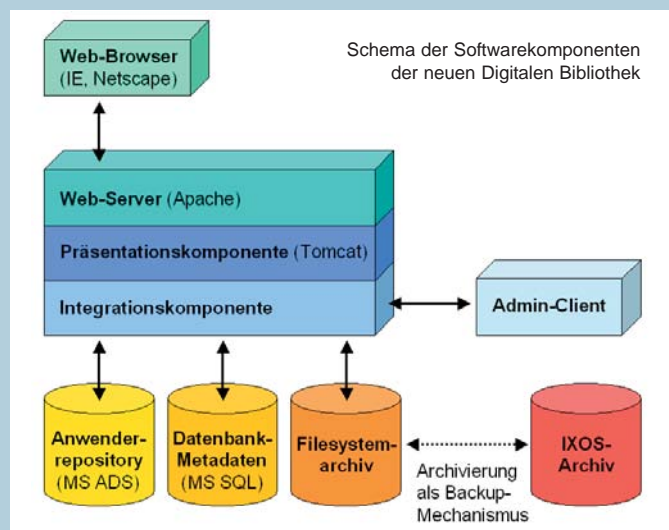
Web-Browser
(IE, Netscape)

Schema der Softwarekomponenten der neuen Digitalen Bibliothek

Web-Server (Apache)

Präsentationskomponente (Tomcat)

Integrationskomponente

Admin-Client

Anwenderrepository
(MS ADS)

Datenbank-Metadaten
(MS SQL)

Filesystemarchiv

IXOS-Archiv

Archivierung als Backup-Mechanismus